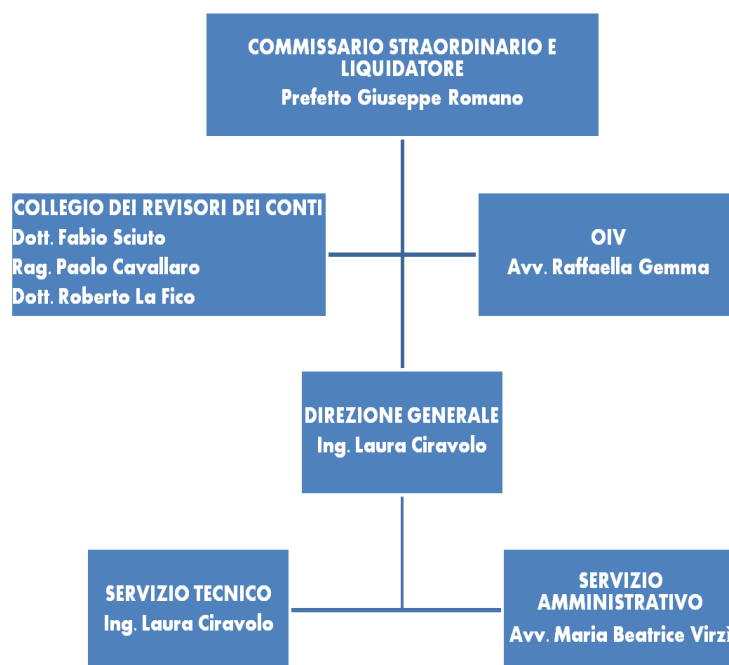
COMMISSARIO STRAORDINARIO E LIQUIDATORE
Prefetto Giuseppe Romano

COLLEGIO DEI REVISORI DEI CONTI
Dott. Fabio Sciuto
Rag. Paolo Cavallaro
Dott. Roberto La Fico

OIV
Avv. Raffaella Gemma

DIREZIONE GENERALE
Ing. Laura Ciravolo

SERVIZIO TECNICO
Ing. Laura Ciravolo

SERVIZIO AMMINISTRATIVO
Avv. Maria Beatrice Virzì